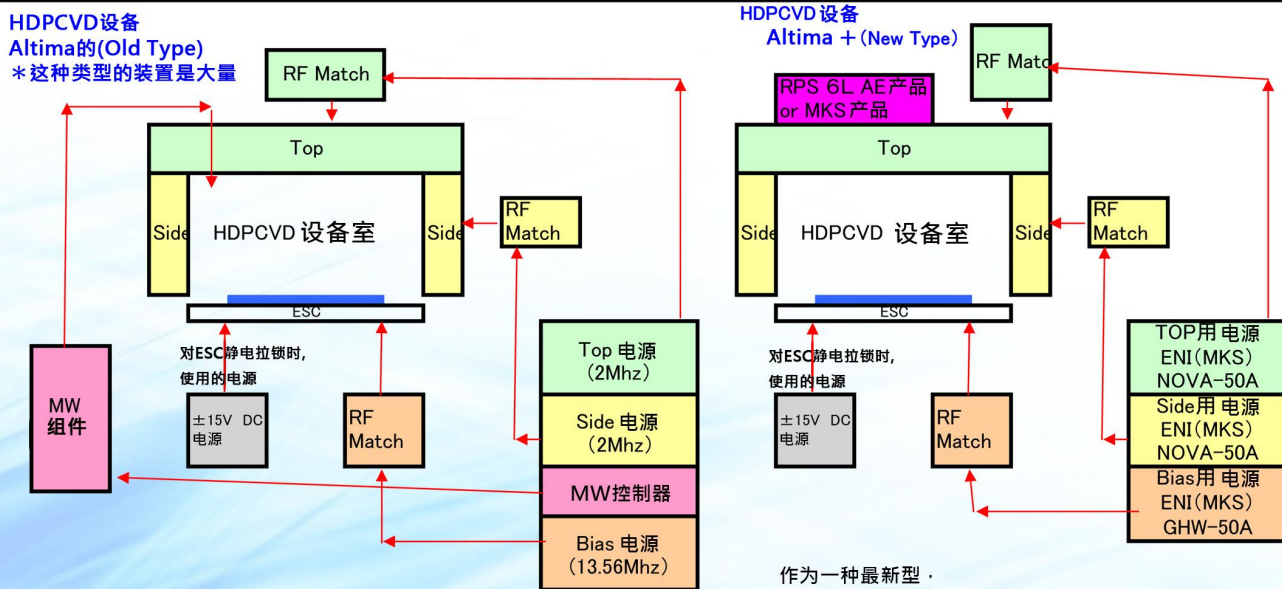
HDPCVD设备
Altima的(Old Type)
＊这种类型的装置是大量

RF Match

Top

Side HDPCVD 设备室 Side

RF Match

ESC

对ESC静电拉锁时，使用的电源

MW 组件

±15V DC 电源

RF Match

Top 电源 (2Mhz)

Side 电源 (2Mhz)

MW控制器

Bias 电源 (13.56Mhz)

HDPCVD 设备
Altima＋(New Type)

RPS 6L AE产品 or MKS产品

RF Matc

Top

Side HDPCVD 设备室 Side

RF Match

ESC

对ESC静电拉锁时，使用的电源

±15V DC 电源

RF Match

TOP用 电源 ENI(MKS) NOVA-50A

Side用 电源 ENI(MKS) NOVA-50A

Bias用 电源 ENI(MKS) GHW-50A

作为一种最新型，